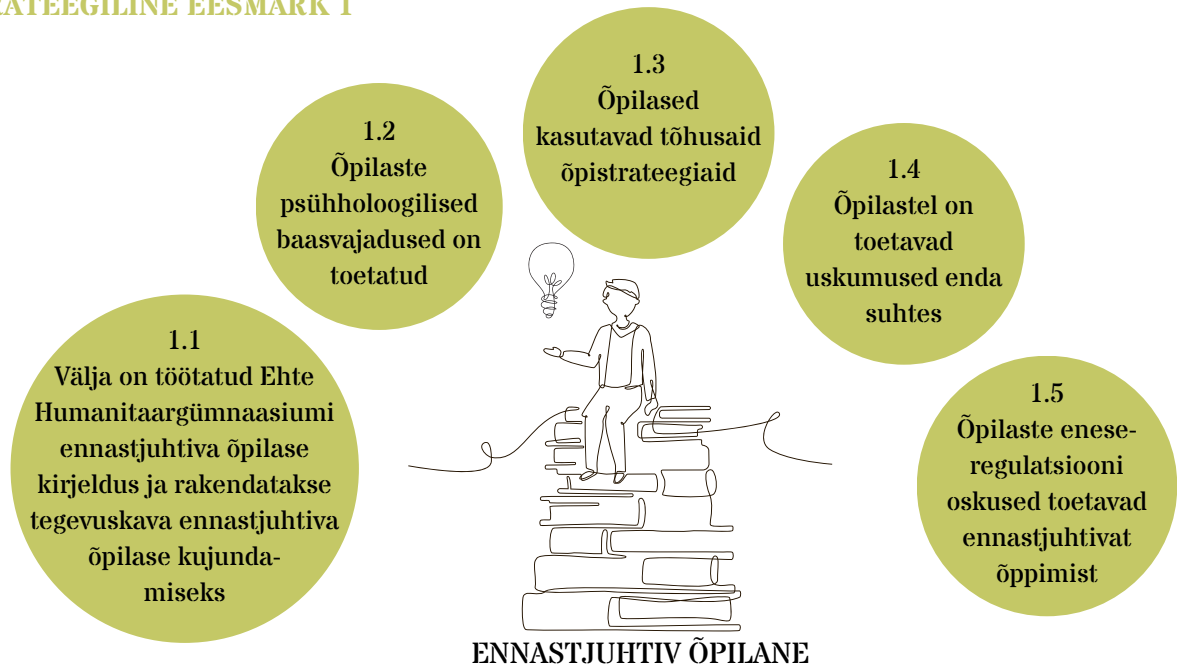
ATEEGILINE EESMÄRK 1

1.2
Õpilaste psühholoogilised baasvajadused on toetatud

1.3
Õpilased kasutavad tõhusaid õpistrateegiaid

1.4
Õpilastel on toetavad uskumused enda suhtes

1.1
Välja on töötatud Ehte Humanitaargümnaasiumi ennastjuhtiva õpilase kirjeldus ja rakendatakse tegevuskava ennastjuhtiva õpilase kujundamiseks

1.5
Õpilaste eneseregulatsiooni oskused toetavad ennastjuhtivat õppimist

ENNASTJUHTIV ÕPILANE